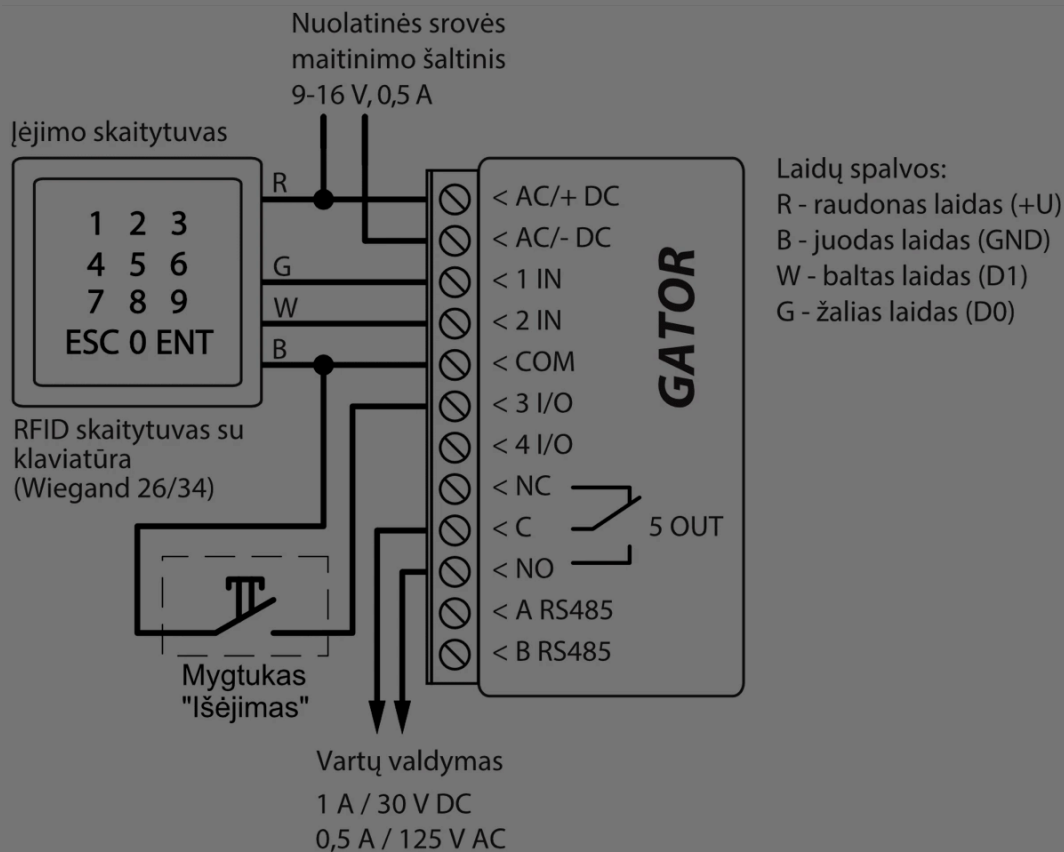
Nuolatinės srovės maitinimo šaltinis 9-16 V, 0,5 A

Įėjimo skaitytuvas

R

1 2 3
4 5 6
7 8 9
ESC 0 ENT

G

W

B

RFID skaitytuvas su klaviatūra (Wiegand 26/34)

< AC/+ DC
< AC/- DC
< 1 IN
< 2 IN
< COM
< 3 I/O
< 4 I/O
< NC
< C
< NO
< A RS485
< B RS485

5 OUT

GATOR

Laidų spalvos:
R - raudonas laidas (+U)
B - juodas laidas (GND)
W - baltas laidas (D1)
G - žalias laidas (D0)

Mygtukas "Išėjimas"

Vartų valdymas
1 A / 30 V DC
0,5 A / 125 V AC